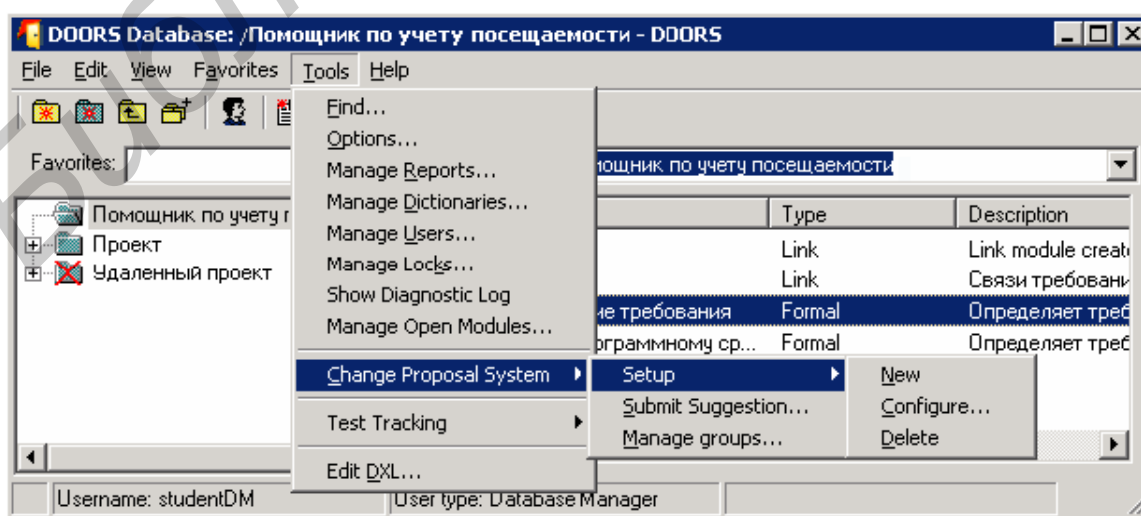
DOORS Database: /Помощник по учету посещаемости - DOORS

File Edit View Favorites Tools Help

Favorites: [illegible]мощник по учету посещаемости

Помощник по учету п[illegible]
Проект
Удаленный проект

Find...
Options...
Manage Reports...
Manage Dictionaries...
Manage Users...
Manage Locks...
Show Diagnostic Log
Manage Open Modules...
Change Proposal System
Test Tracking
Edit DXL...

Setup
Submit Suggestion...
Manage groups...

New
Configure...
Delete

| | Type | Description |
|---|---|---|
| | Link | Link module creat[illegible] |
| | Link | Связи требовани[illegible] |
| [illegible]ие требования | Formal | Определяет треб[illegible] |
| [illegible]ограммному ср... | Formal | Определяет треб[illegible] |

Username: studentDM
User type: Database Manager